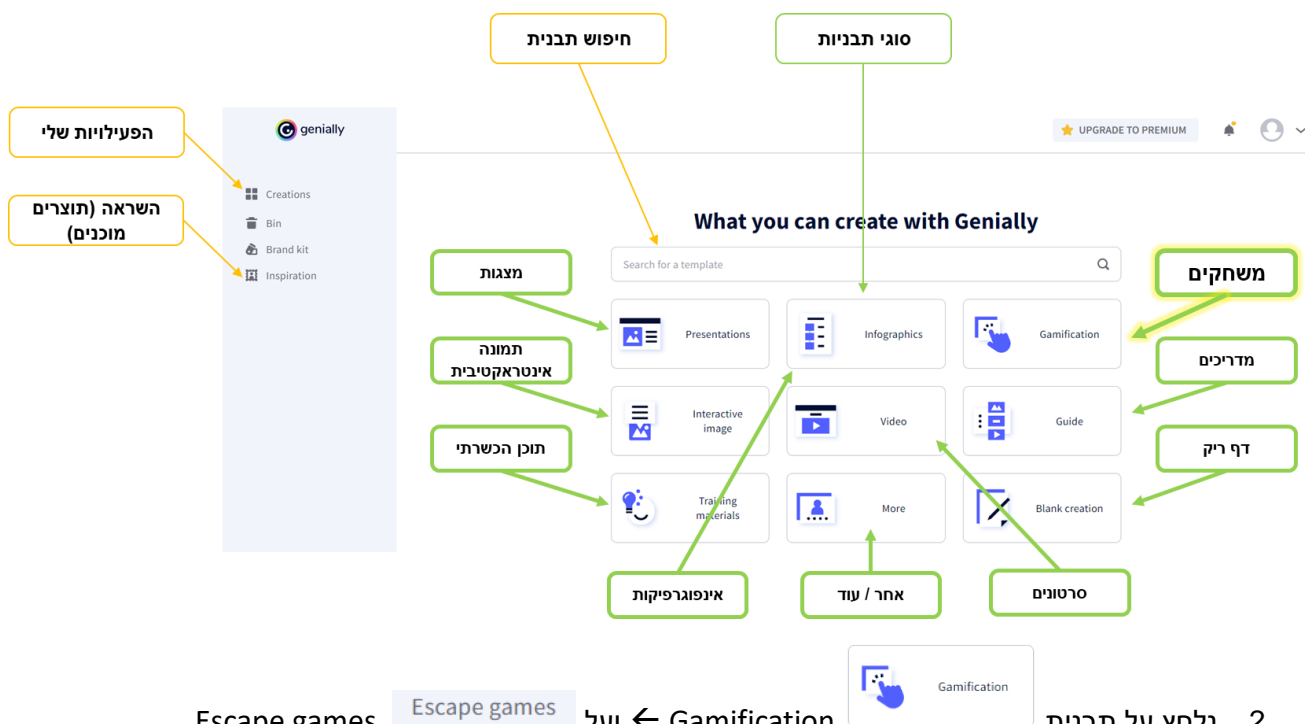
חיפוש תבנית

סוגי תבניות

הפעילויות שלי

השראה (תוצרים מוכנים)

genially

Creations

Bin

Brand kit

Inspiration

UPGRADE TO PREMIUM

What you can create with Genially

Search for a template

מצגות

משחקים

Presentations

Infographics

Gamification

תמונה אינטראקטיבית

מדריכים

Interactive image

Video

Guide

תוכן הכשרתי

דף ריק

Training materials

More

Blank creation

אינפוגרפיקות

אחר / עוד

סרטונים

Gamification

2. נלחץ על תבנית Gamification ← של Escape games Escape games